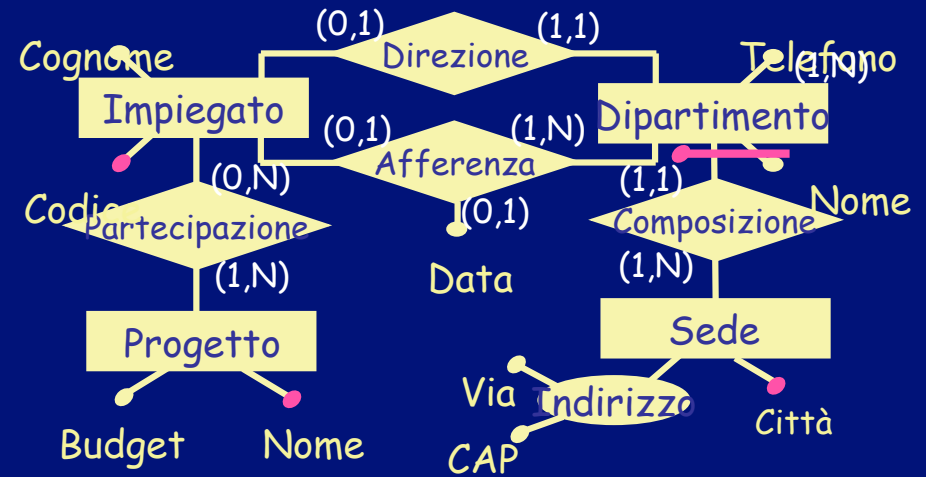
(0,1)
Direzione
(1,1)
Cognome
Telefono
(1,N)
Impiegato
Dipartimento
(0,1)
(1,N)
Afferenza
(0,N)
(1,1)
Codice
Partecipazione
(0,1)
Composizione
Nome
(1,N)
Data
(1,N)
Sede
Progetto
Via
Indirizzo
Città
Budget
Nome
CAP